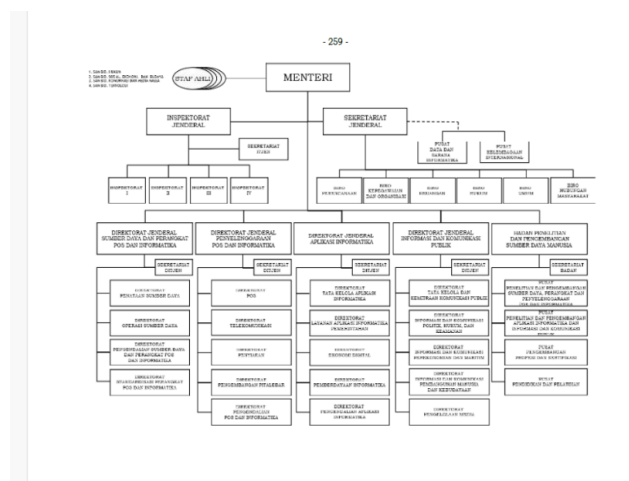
- 259 -

1. SAHLI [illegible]
2. SAHLI BID. SOSIAL, EKONOMI, DAN BUDAYA
3. SAHLI BID. KOMUNIKASI DAN MEDIA MASSA
4. SAHLI BID. TEKNOLOGI

STAF AHLI

MENTERI

INSPEKTORAT JENDERAL

SEKRETARIAT ITJEN

INSPEKTORAT I

INSPEKTORAT II

INSPEKTORAT III

INSPEKTORAT IV

SEKRETARIAT JENDERAL

PUSAT DATA DAN SARANA INFORMATIKA

PUSAT KERJASAMA INTERNASIONAL

BIRO PERENCANAAN

BIRO KEPEGAWAIAN DAN ORGANISASI

BIRO KEUANGAN

BIRO HUKUM

BIRO UMUM

BIRO HUBUNGAN MASYARAKAT

DIREKTORAT JENDERAL SUMBER DAYA DAN PERANGKAT POS DAN INFORMATIKA

SEKRETARIAT DITJEN

DIREKTORAT PENATAAN SUMBER DAYA

DIREKTORAT OPERASI SUMBER DAYA

DIREKTORAT PENGENDALIAN SUMBER DAYA DAN PERANGKAT POS DAN INFORMATIKA

DIREKTORAT STANDARDISASI PERANGKAT POS DAN INFORMATIKA

DIREKTORAT JENDERAL PENYELENGGARAAN POS DAN INFORMATIKA

SEKRETARIAT DITJEN

DIREKTORAT POS

DIREKTORAT TELEKOMUNIKASI

DIREKTORAT PENYIARAN

DIREKTORAT PENGENDALIAN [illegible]

DIREKTORAT PENGENDALIAN POS DAN INFORMATIKA

DIREKTORAT JENDERAL APLIKASI INFORMATIKA

SEKRETARIAT DITJEN

DIREKTORAT TATA KELOLA APLIKASI INFORMATIKA

DIREKTORAT LAYANAN APLIKASI INFORMATIKA PEMERINTAHAN

DIREKTORAT EKONOMI DIGITAL

DIREKTORAT PEMBERDAYAAN INFORMATIKA

DIREKTORAT PENGENDALIAN APLIKASI INFORMATIKA

DIREKTORAT JENDERAL INFORMASI DAN KOMUNIKASI PUBLIK

SEKRETARIAT DITJEN

DIREKTORAT TATA KELOLA DAN KEMITRAAN KOMUNIKASI PUBLIK

DIREKTORAT INFORMASI DAN KOMUNIKASI POLITIK, HUKUM, DAN KEAMANAN

DIREKTORAT INFORMASI DAN KOMUNIKASI PEREKONOMIAN DAN MARITIM

DIREKTORAT INFORMASI DAN KOMUNIKASI PEMBANGUNAN MANUSIA DAN KEBUDAYAAN

DIREKTORAT PENGELOLAAN MEDIA

BADAN PENELITIAN DAN PENGEMBANGAN SUMBER DAYA MANUSIA

SEKRETARIAT BADAN

PUSAT PENELITIAN DAN PENGEMBANGAN SUMBER DAYA, PERANGKAT DAN PENYELENGGARAAN POS DAN INFORMATIKA

PUSAT PENELITIAN DAN PENGEMBANGAN APLIKASI INFORMATIKA DAN INFORMASI DAN KOMUNIKASI PUBLIK

PUSAT PENGEMBANGAN PROFESI DAN SERTIFIKASI

PUSAT PENDIDIKAN DAN PELATIHAN